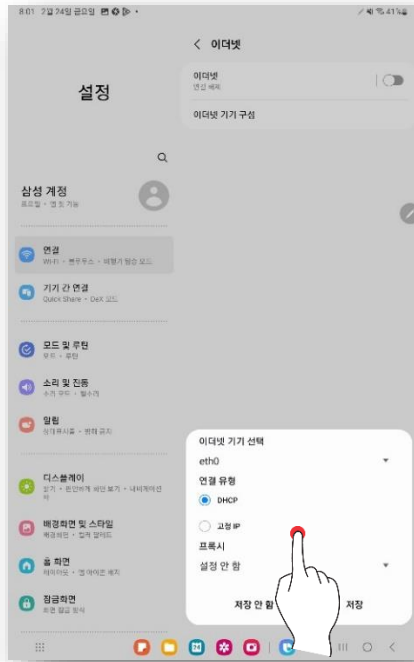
8:01 2월 24일 금요일

설정

삼성 계정
프로필 · 앱 및 기능

연결
Wi-Fi · 블루투스 · 비행기 탑승 모드

기기 간 연결
Quick Share · DeX 모드

모드 및 루틴
모드 · 루틴

소리 및 진동
소리 모드 · 벨소리

알림
상태표시줄 · 방해 금지

디스플레이
밝기 · 편안하게 화면 보기 · 내비게이션 바

배경화면 및 스타일
배경화면 · 컬러 팔레트

홈 화면
레이아웃 · 앱 아이콘 배지

잠금화면
화면 잠금 방식

< 이더넷

이더넷
연결 해제

이더넷 기기 구성

이더넷 기기 선택
eth0

연결 유형
DHCP
고정 IP

프록시
설정 안 함

저장 안 함
저장